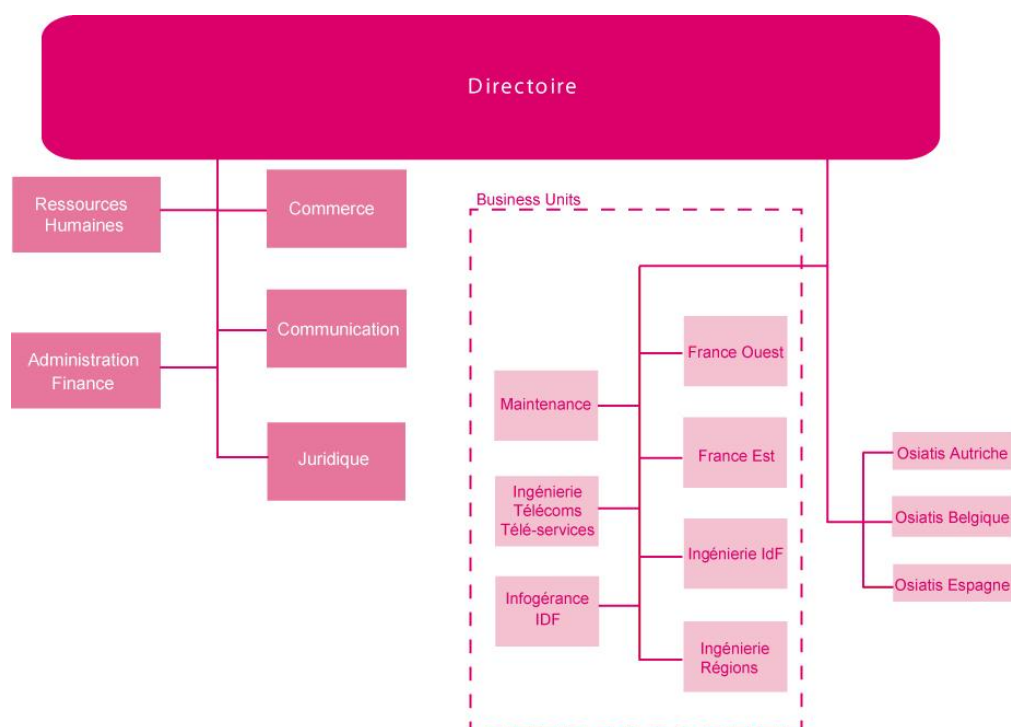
Directoire

Ressources Humaines

Commerce

Communication

Administration Finance

Juridique

Business Units

Maintenance

Ingénierie Télécoms Télé-services

Infogérance IDF

France Ouest

France Est

Ingénierie IdF

Ingénierie Régions

Osiatis Autriche

Osiatis Belgique

Osiatis Espagne